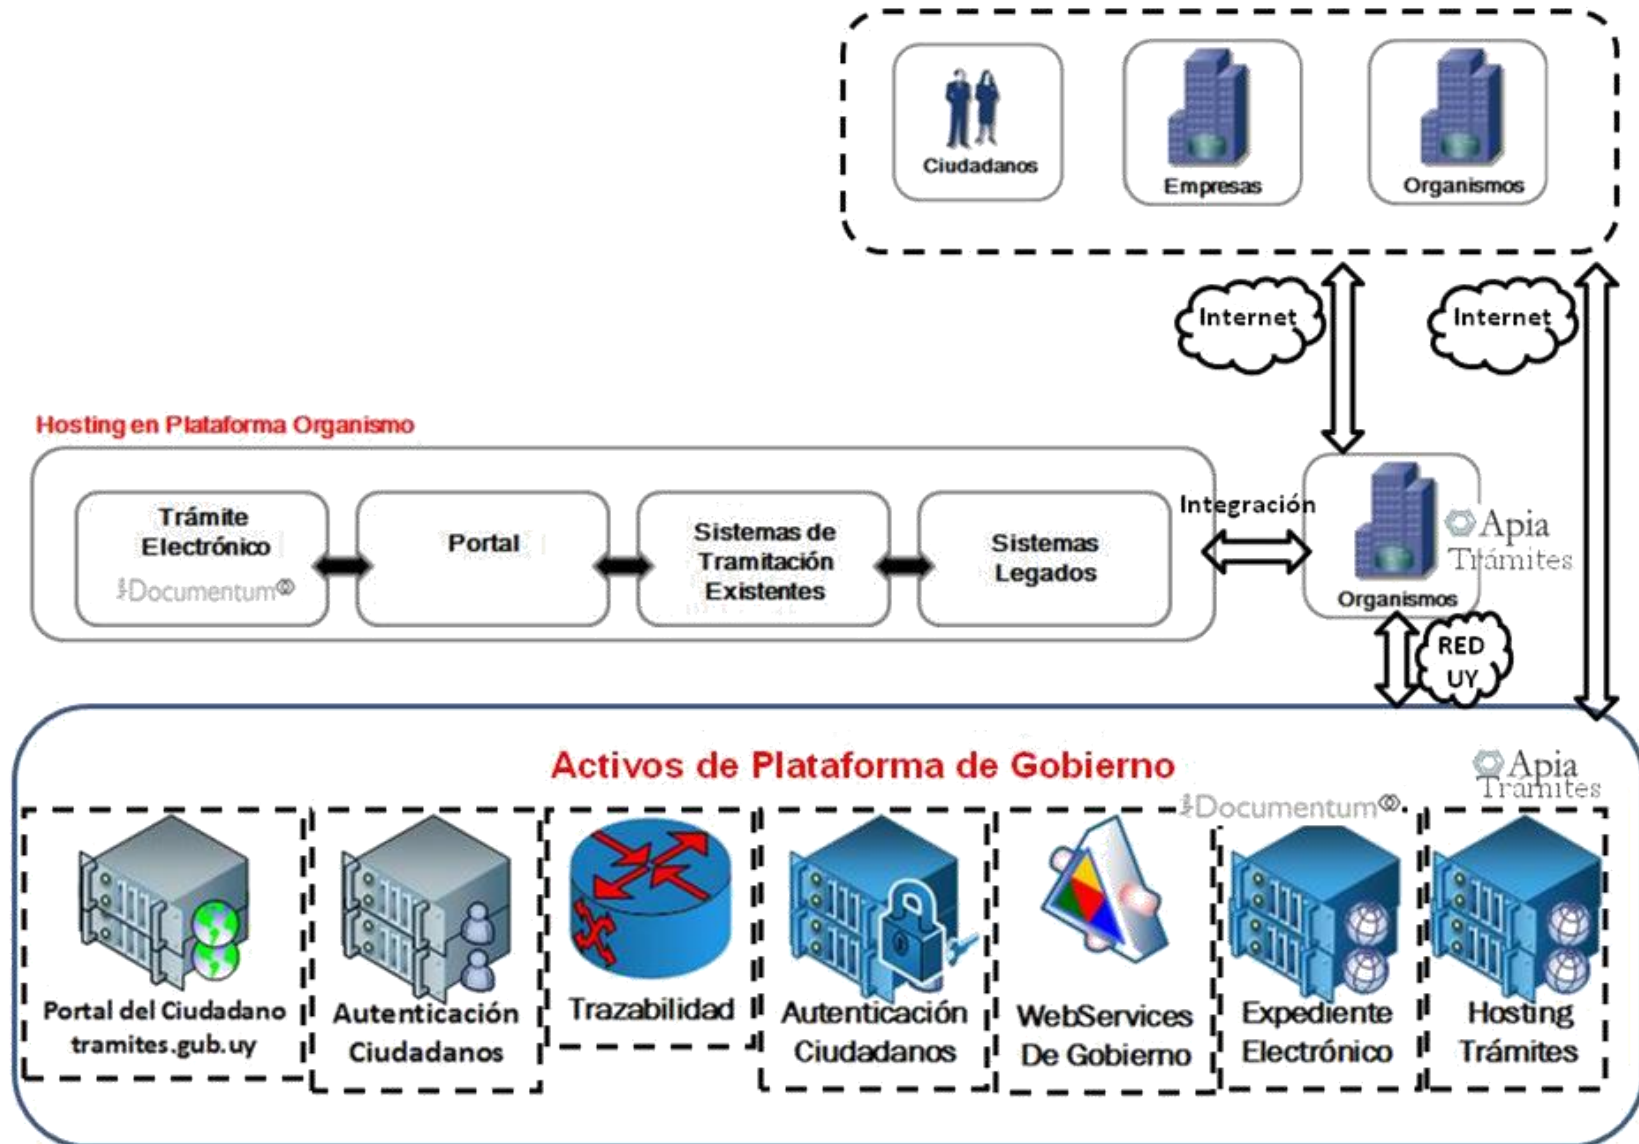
Ciudadanos
Empresas
Organismos

Internet
Internet

Hosting en Plataforma Organismo

Trámite Electrónico
Documentum

Portal

Sistemas de Tramitación Existentes

Sistemas Legados

Integración

Organismos
Apia Trámites

RED UY

Activos de Plataforma de Gobierno

Apia Trámites
Documentum

Portal del Ciudadano tramites.gub.uy

Autenticación Ciudadanos

Trazabilidad

Autenticación Ciudadanos

WebServices De Gobierno

Expediente Electrónico

Hosting Trámites